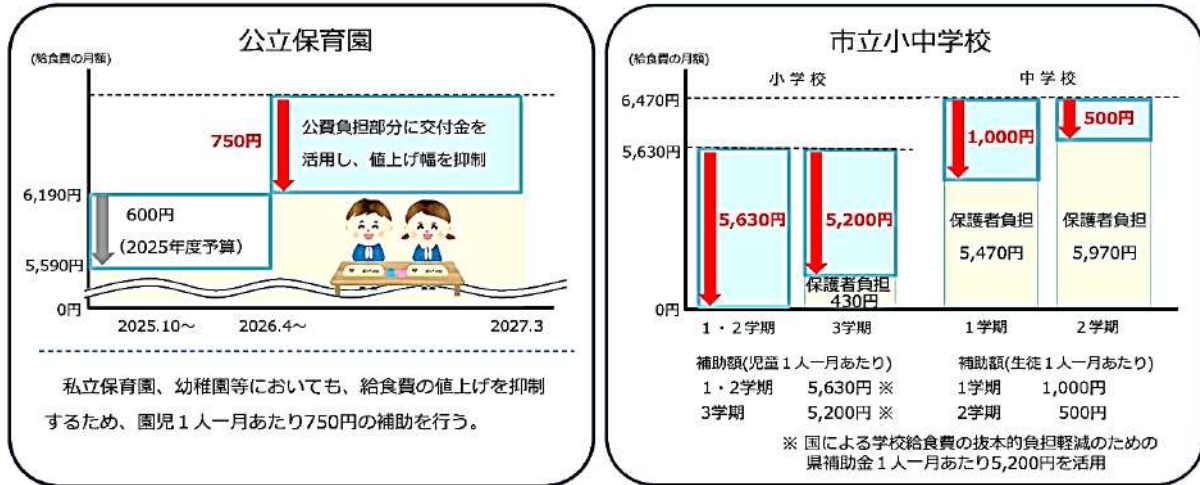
公立保育園

(給食費の月額)

750円

公費負担部分に交付金を活用し、値上げ幅を抑制

6,190円

600円
(2025年度予算)

5,590円

0円

2025.10～ 2026.4～ 2027.3

私立保育園、幼稚園等においても、給食費の値上げを抑制するため、園児１人一月あたり750円の補助を行う。

市立小中学校

(給食費の月額)

小学校 中学校

6,470円

5,630円

5,630円

5,200円

1,000円

500円

保護者負担
5,470円

保護者負担
5,970円

保護者負担
430円

0円

１・２学期 3学期 １学期 ２学期

補助額(児童１人一月あたり)
１・２学期 5,630円 ※
3学期 5,200円 ※

補助額(生徒１人一月あたり)
1学期 1,000円
2学期 500円

※ 国による学校給食費の抜本的負担軽減のための県補助金１人一月あたり5,200円を活用